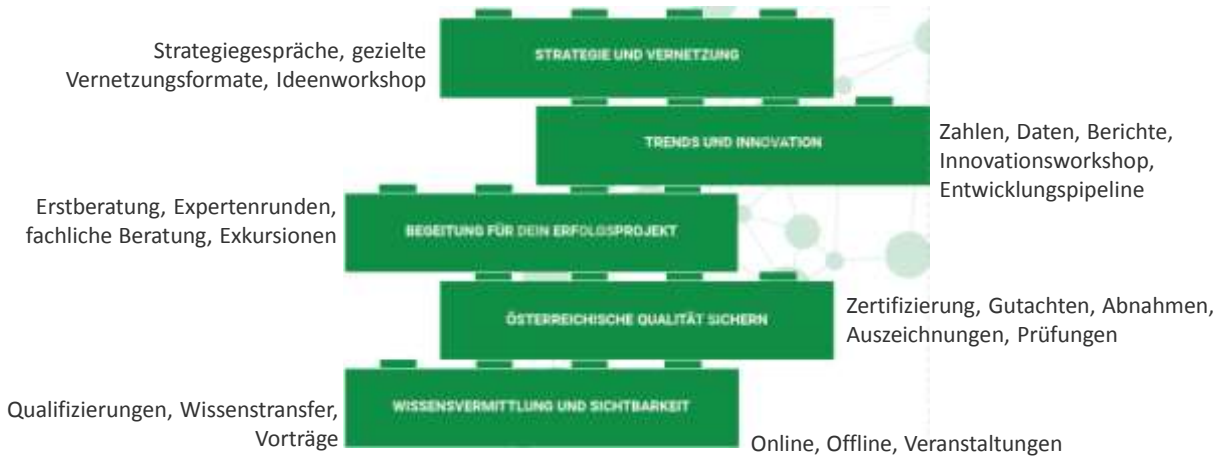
Strategiegespräche, gezielte Vernetzungsformate, Ideenworkshop

STRATEGIE UND VERNETZUNG

TRENDS UND INNOVATION

Zahlen, Daten, Berichte, Innovationsworkshop, Entwicklungspipeline

Erstberatung, Expertenrunden, fachliche Beratung, Exkursionen

BEGEITUNG FÜR DEIN ERFOLGSPROJEKT

ÖSTERREICHISCHE QUALITÄT SICHERN

Zertifizierung, Gutachten, Abnahmen, Auszeichnungen, Prüfungen

Qualifizierungen, Wissenstransfer, Vorträge

WISSENSVERMITTLUNG UND SICHTBARKEIT

Online, Offline, Veranstaltungen